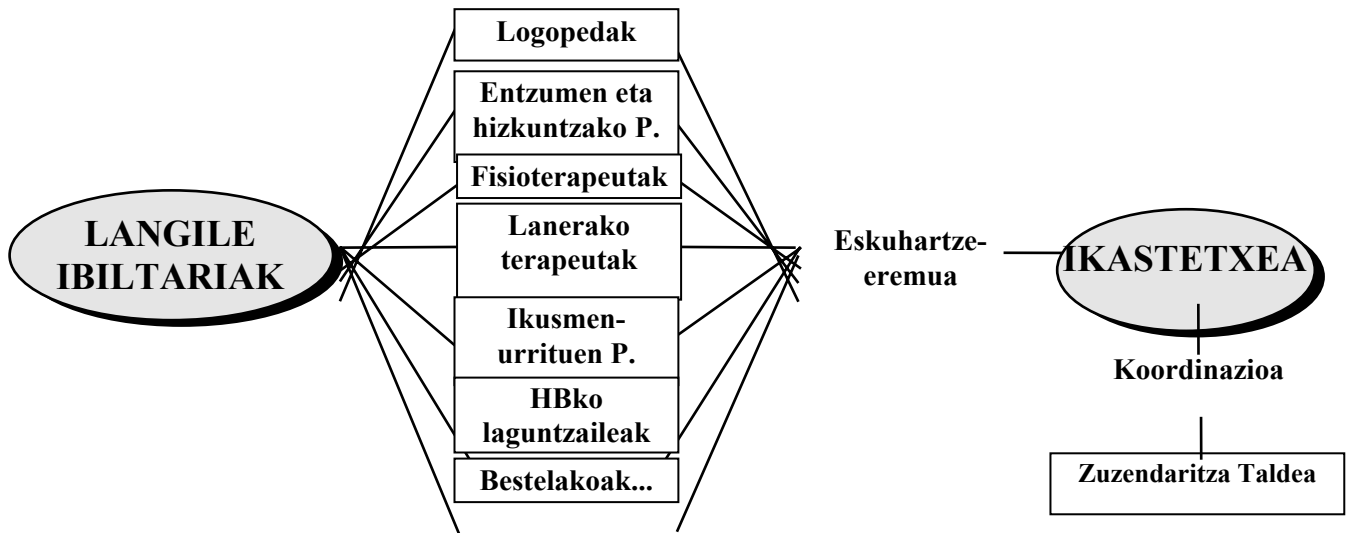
LANGILE IBILTARIAK

Logopedak

Entzumen eta hizkuntzako P.

Fisioterapeutak

Lanerako terapeutak

Ikusmen-urrituen P.

HBko laguntzaileak

Bestelakoak...

Eskuhartze-eremua

IKASTETXEA

Koordinazioa

Zuzendaritza Taldea